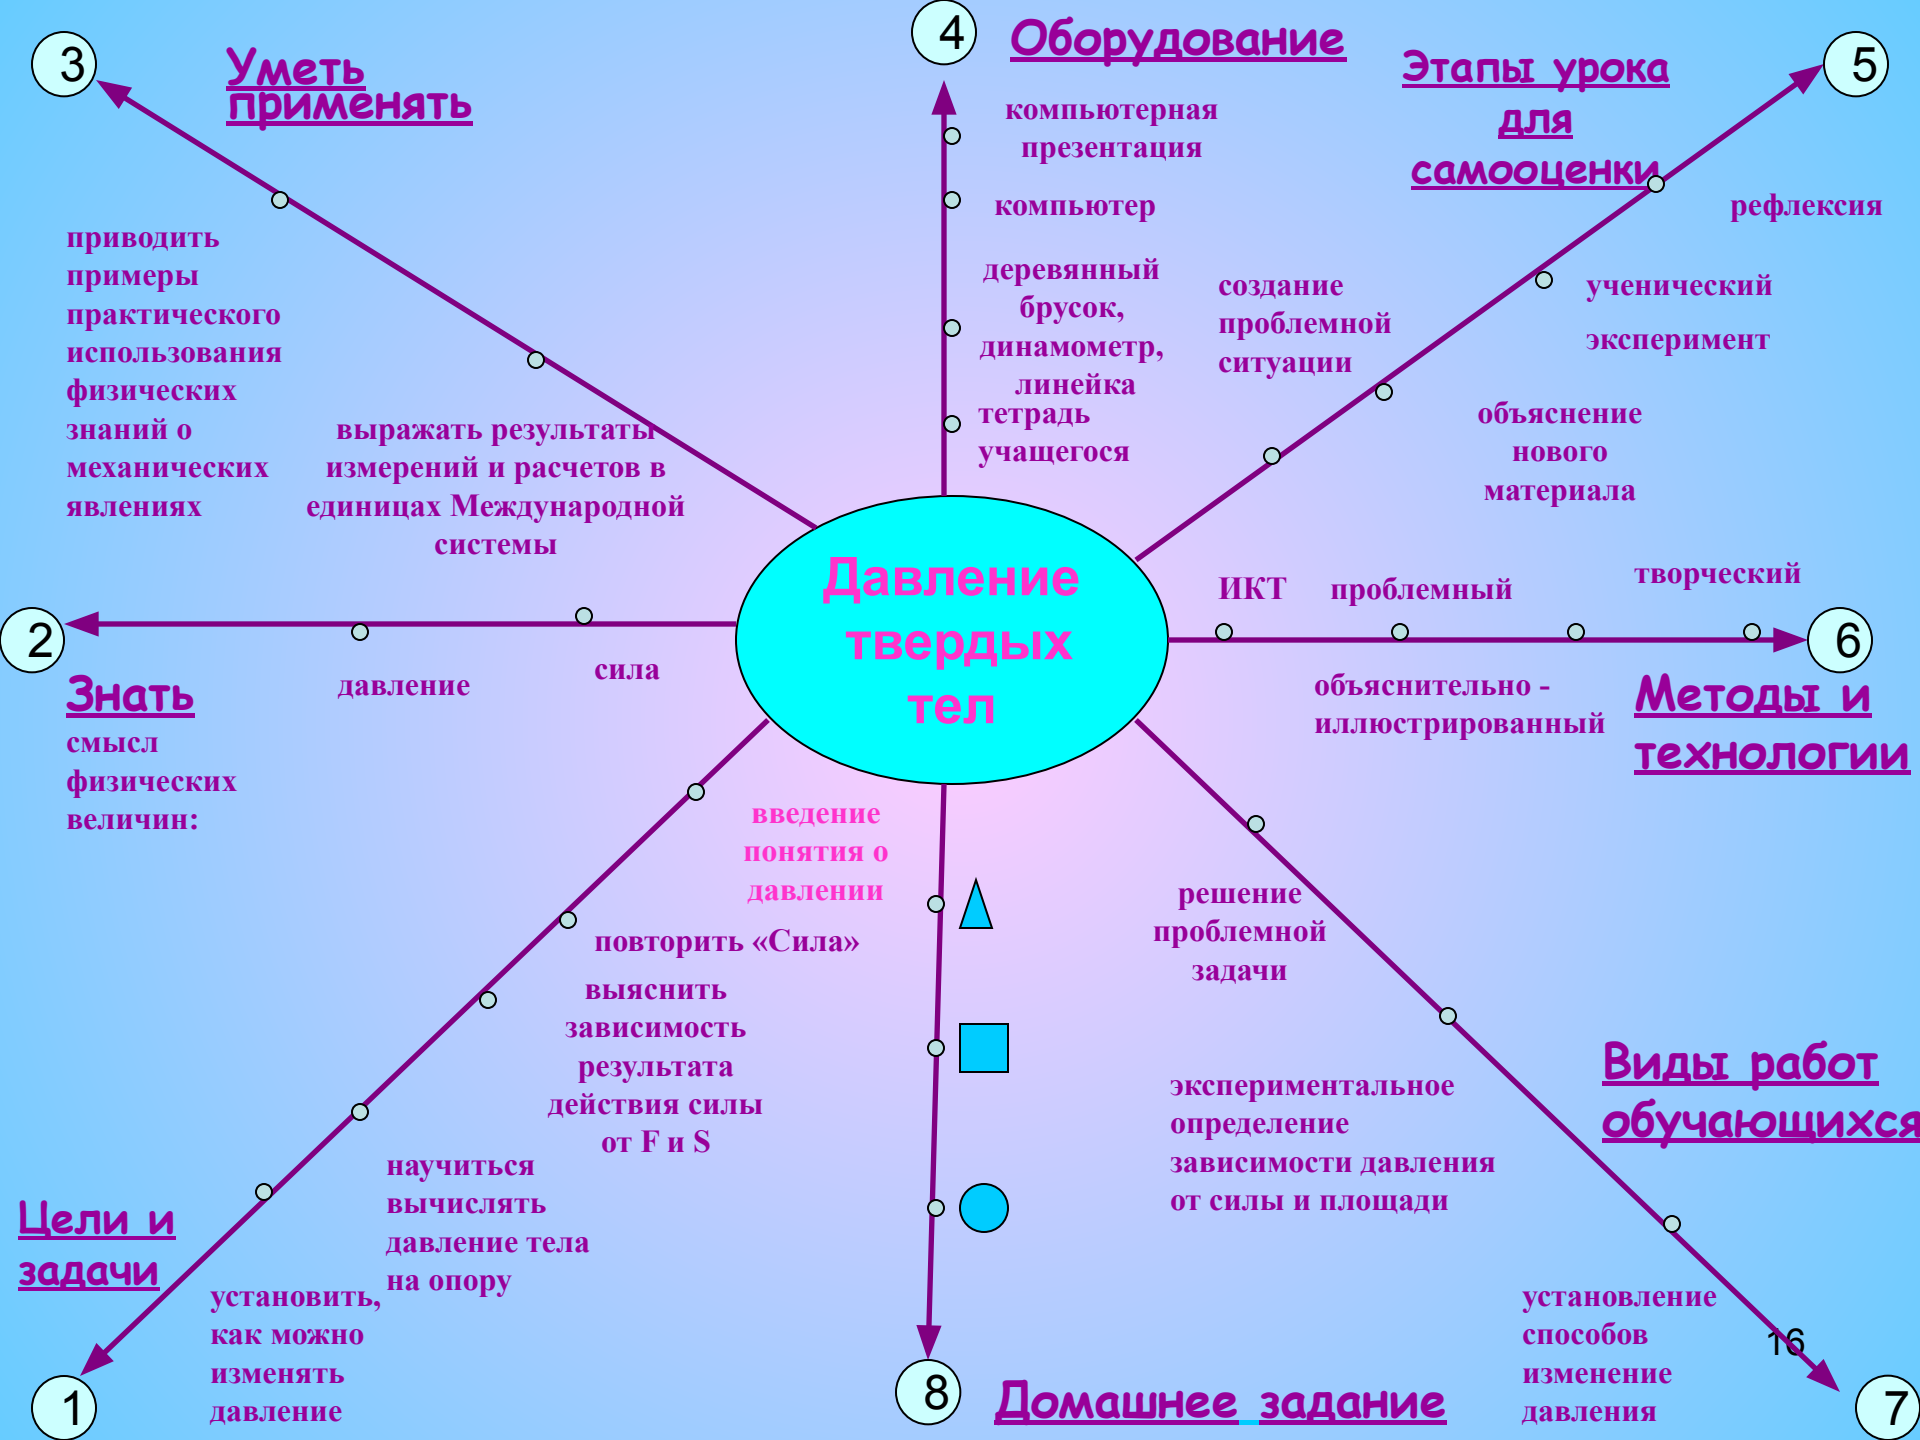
4 Оборудование

компьютерная презентация

компьютер

деревянный брусок, динамометр, линейка

тетрадь учащегося

3 Уметь применять

приводить примеры практического использования физических знаний о механических явлениях

выражать результаты измерений и расчетов в единицах Международной системы

5 Этапы урока для самооценки

рефлексия

ученический эксперимент

создание проблемной ситуации

объяснение нового материала

Давление твердых тел

2 Знать смысл физических величин:

давление

сила

ИКТ

проблемный

творческий

объяснительно - иллюстрированный

6 Методы и технологии

введение понятия о давлении

повторить «Сила»

выяснить зависимость результата действия силы от F и S

научиться вычислять давление тела на опору

установить, как можно изменять давление

Цели и задачи

1

решение проблемной задачи

экспериментальное определение зависимости давления от силы и площади

Виды работ обучающихся

установление способов изменение давления

16

7

8 Домашнее задание